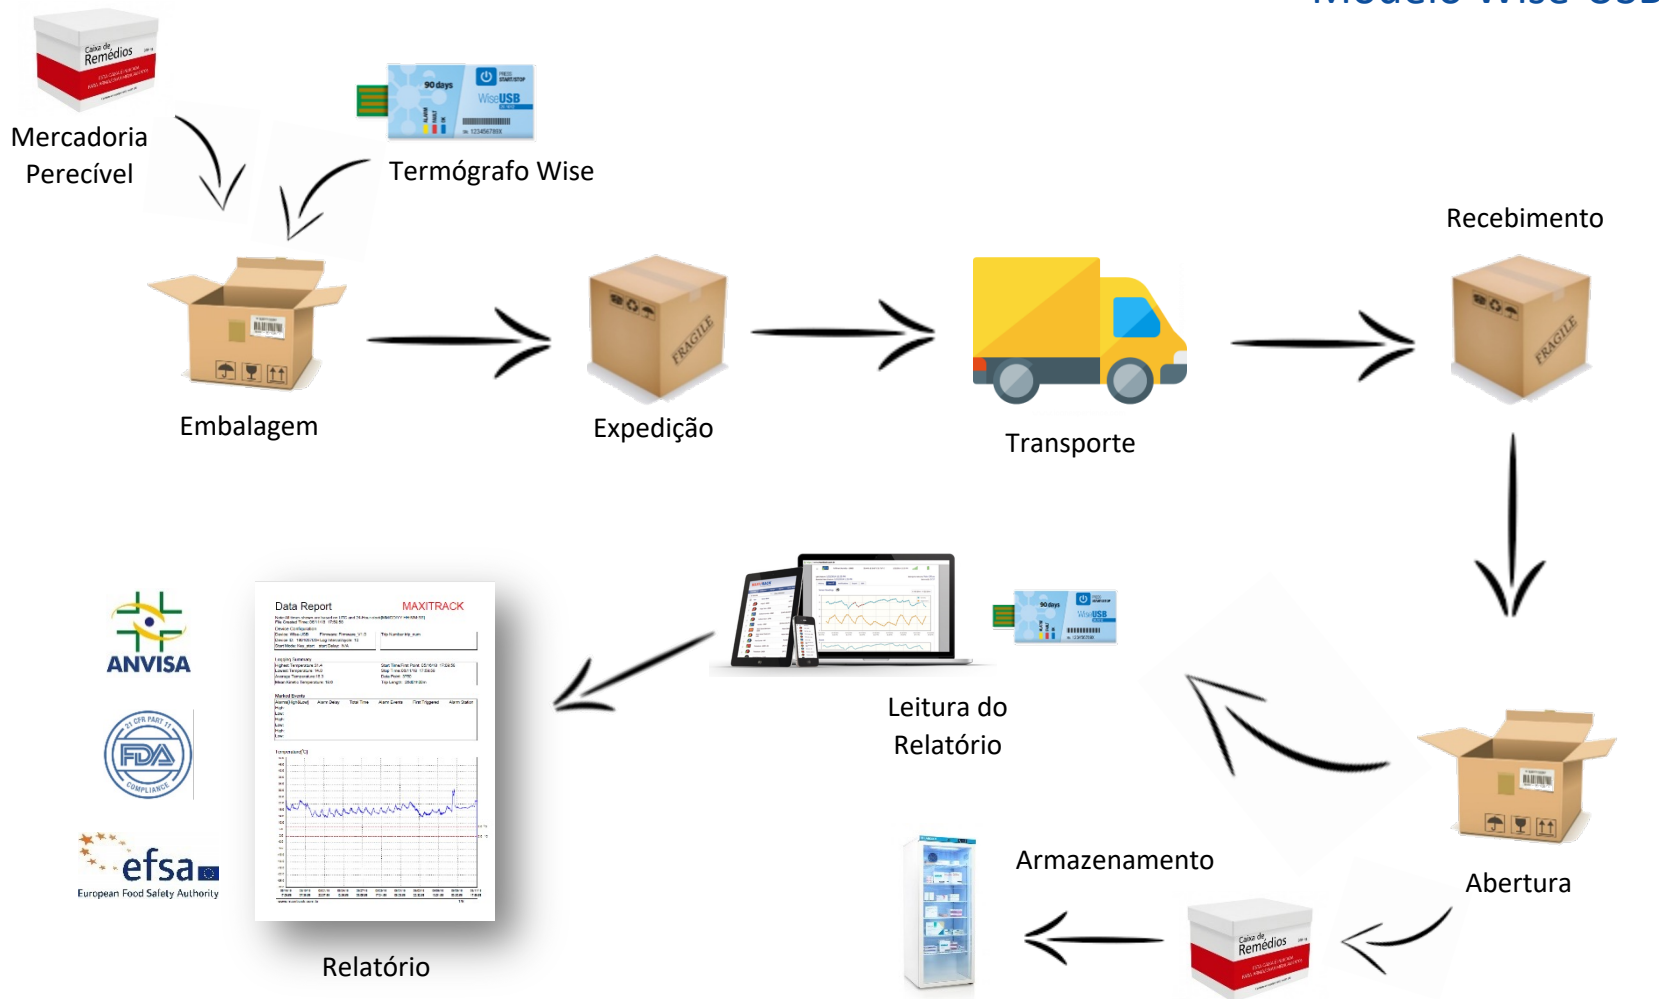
Modelo Wise USB

Caixa de Remédios

Mercadoria Perecível

90 days
WiseUSB

Termógrafo Wise

Recebimento

Embalagem

Expedição

Transporte

FRAGILE

FRAGILE

Data Report
MAXITRACK

ANVISA

FDA
21 CFR PART 11
COMPLIANCE

efsa
European Food Safety Authority

Leitura do Relatório

90 days
WiseUSB

Armazenamento

Abertura

Caixa de Remédios

Relatório